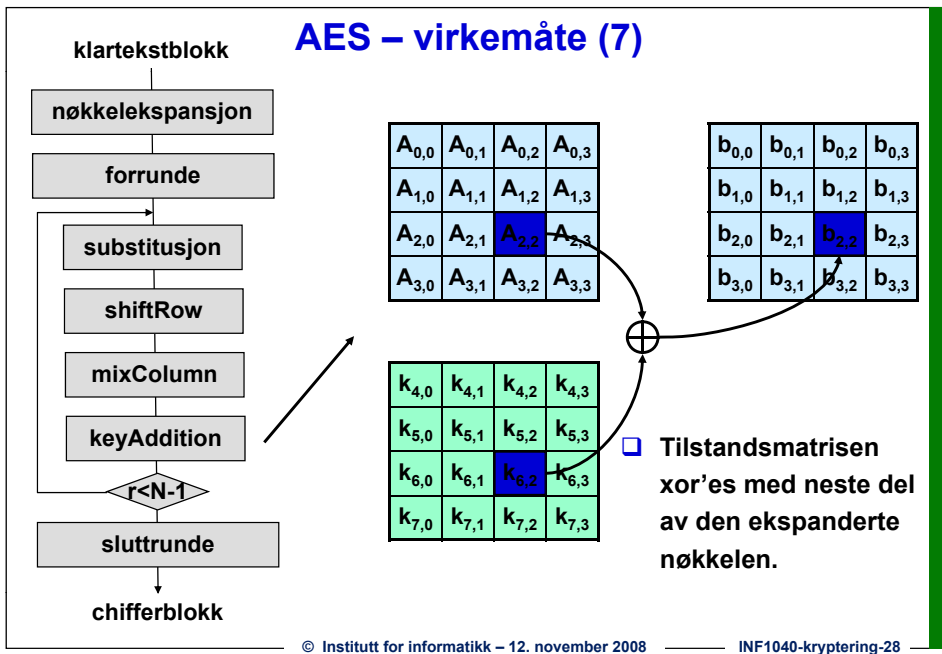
AES – virkemåte (7)

klartekstblokk

nøkkelekspansjon

forrunde

substitusjon

shiftRow

mixColumn

keyAddition

r<N-1

sluttrunde

chifferblokk

| $A_{0,0}$ | $A_{0,1}$ | $A_{0,2}$ | $A_{0,3}$ |
|---|---|---|---|
| $A_{1,0}$ | $A_{1,1}$ | $A_{1,2}$ | $A_{1,3}$ |
| $A_{2,0}$ | $A_{2,1}$ | $A_{2,2}$ | $A_{2,3}$ |
| $A_{3,0}$ | $A_{3,1}$ | $A_{3,2}$ | $A_{3,3}$ |

| $b_{0,0}$ | $b_{0,1}$ | $b_{0,2}$ | $b_{0,3}$ |
|---|---|---|---|
| $b_{1,0}$ | $b_{1,1}$ | $b_{1,2}$ | $b_{1,3}$ |
| $b_{2,0}$ | $b_{2,1}$ | $b_{2,2}$ | $b_{2,3}$ |
| $b_{3,0}$ | $b_{3,1}$ | $b_{3,2}$ | $b_{3,3}$ |

$\oplus$

| $k_{4,0}$ | $k_{4,1}$ | $k_{4,2}$ | $k_{4,3}$ |
|---|---|---|---|
| $k_{5,0}$ | $k_{5,1}$ | $k_{5,2}$ | $k_{5,3}$ |
| $k_{6,0}$ | $k_{6,1}$ | $k_{6,2}$ | $k_{6,3}$ |
| $k_{7,0}$ | $k_{7,1}$ | $k_{7,2}$ | $k_{7,3}$ |

❑ Tilstandsmatrisen xor'es med neste del av den ekspanderte nøkkelen.

© Institutt for informatikk – 12. november 2008 INF1040-kryptering-28